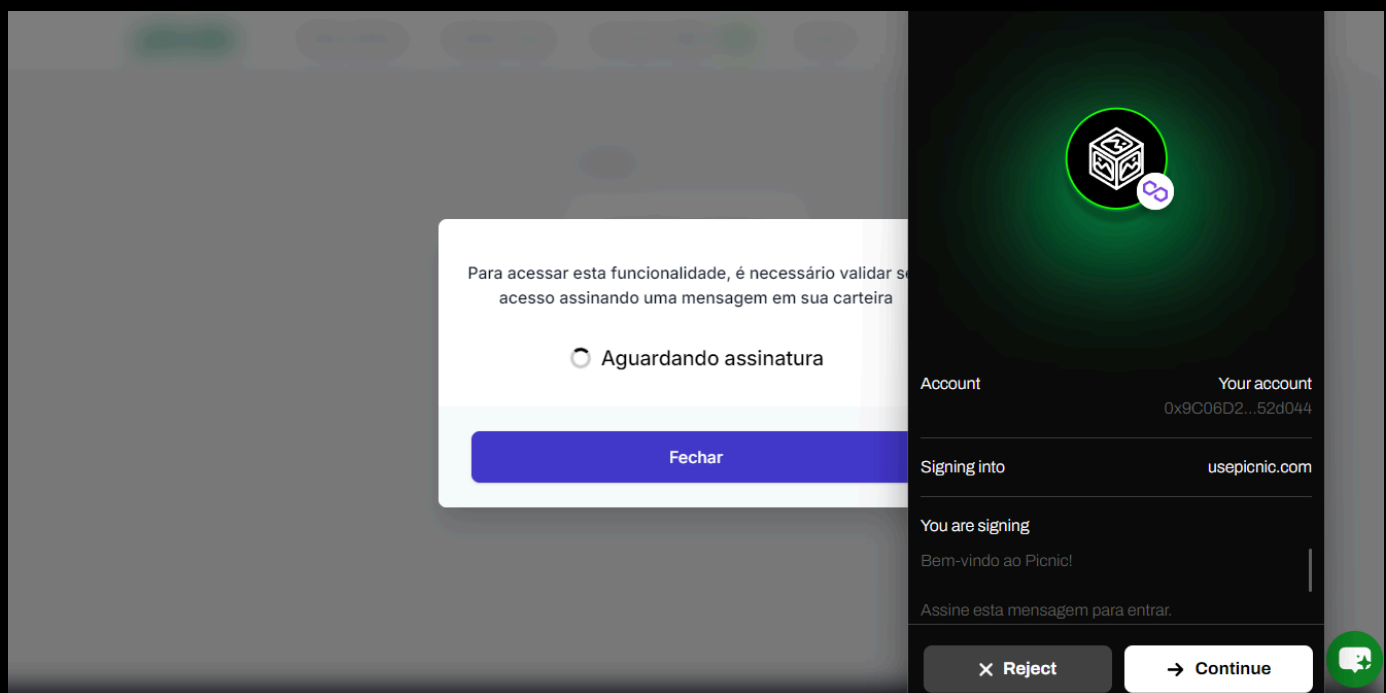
Para acessar esta funcionalidade, é necessário validar se acesso assinando uma mensagem em sua carteira

Aguardando assinatura

Fechar

Account
Your account
0x9C06D2...52d044

Signing into
usepicnic.com

You are signing
Bem-vindo ao Picnic!

Assine esta mensagem para entrar.

Reject
Continue